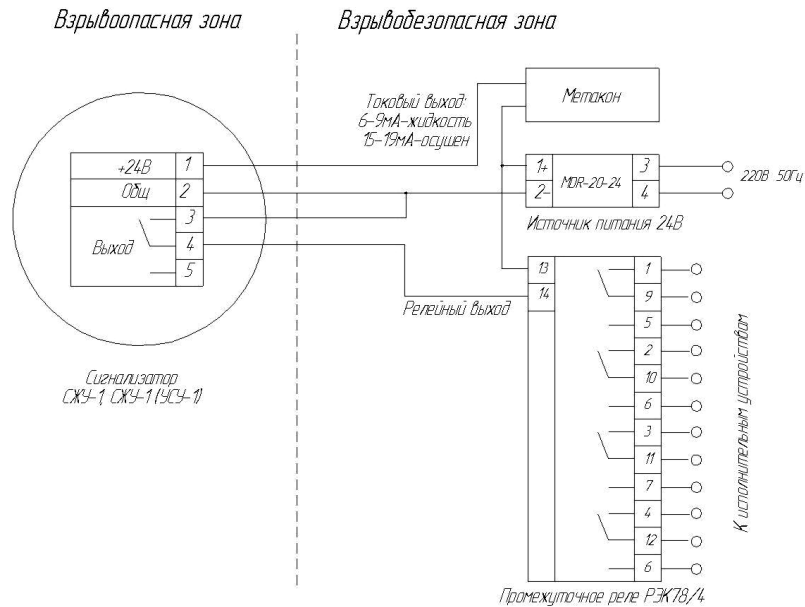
Взрывоопасная зона

Взрывобезопасная зона

Метакон

Токовый выход:
6–9мА–жидкость
15–19мА–осушен

+24В 1
Общ 2
3
Выход 4
5

1+
2-
MDR-20-24
3
4

220В 50Гц

Источник питания 24В

13
14

Релейный выход

1
9
5
2
10
6
3
11
7
4
12
6

К исполнительным устройствам

Сигнализатор
СЖУ-1, СЖУ-1 (УСУ-1)

Промежуточное реле РЭК78/4